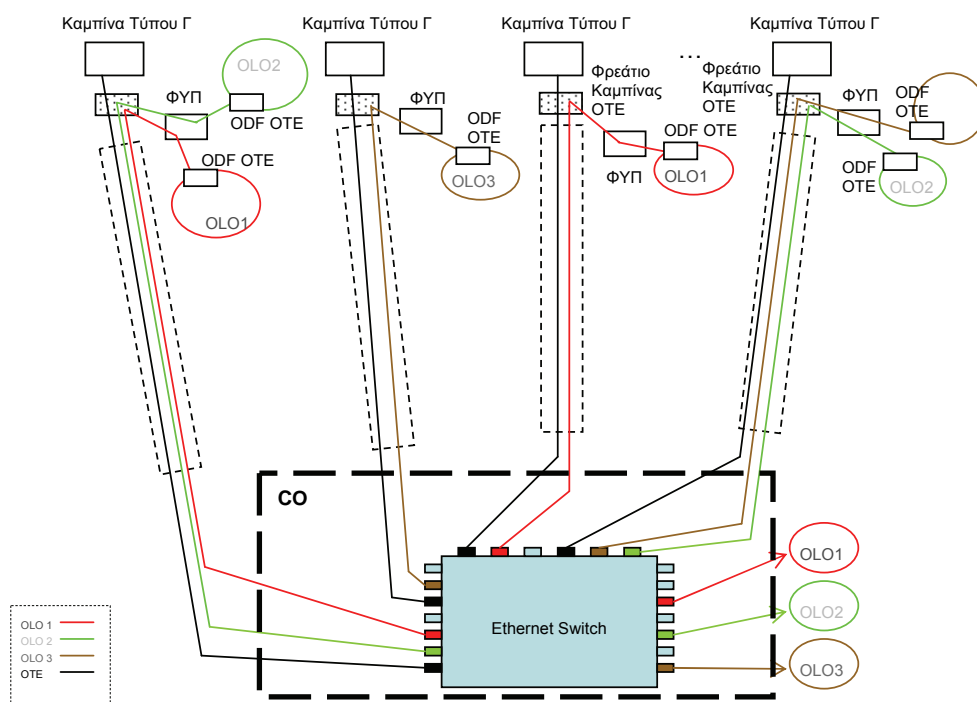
Καμπίνα Τύπου Γ
Καμπίνα Τύπου Γ
Καμπίνα Τύπου Γ
…
Καμπίνα Τύπου Γ

OLO2
ΦΥΠ
ODF OTE
ODF OTE
OLO1

ΦΥΠ
ODF OTE
OLO3

Φρεάτιο Καμπίνας ΟΤΕ
ODF OTE
ΦΥΠ
OLO1

Φρεάτιο Καμπίνας ΟΤΕ
ΦΥΠ
ODF OTE
ODF OTE
OLO2

CO
Ethernet Switch
OLO1
OLO2
OLO3

OLO 1
OLO 2
OLO 3
OTE